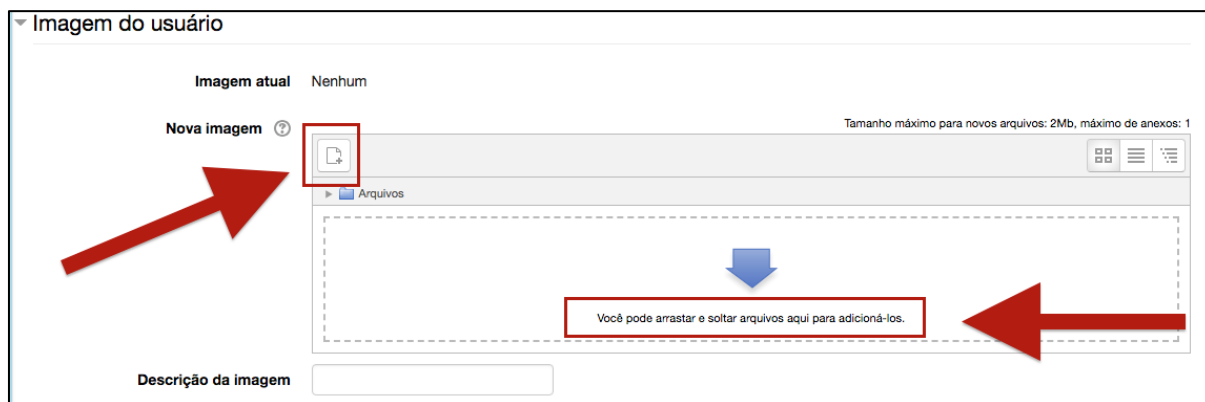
Imagem do usuário

Imagem atual Nenhum

Nova imagem

Tamanho máximo para novos arquivos: 2Mb, máximo de anexos: 1

Arquivos

Você pode arrastar e soltar arquivos aqui para adicioná-los.

Descrição da imagem